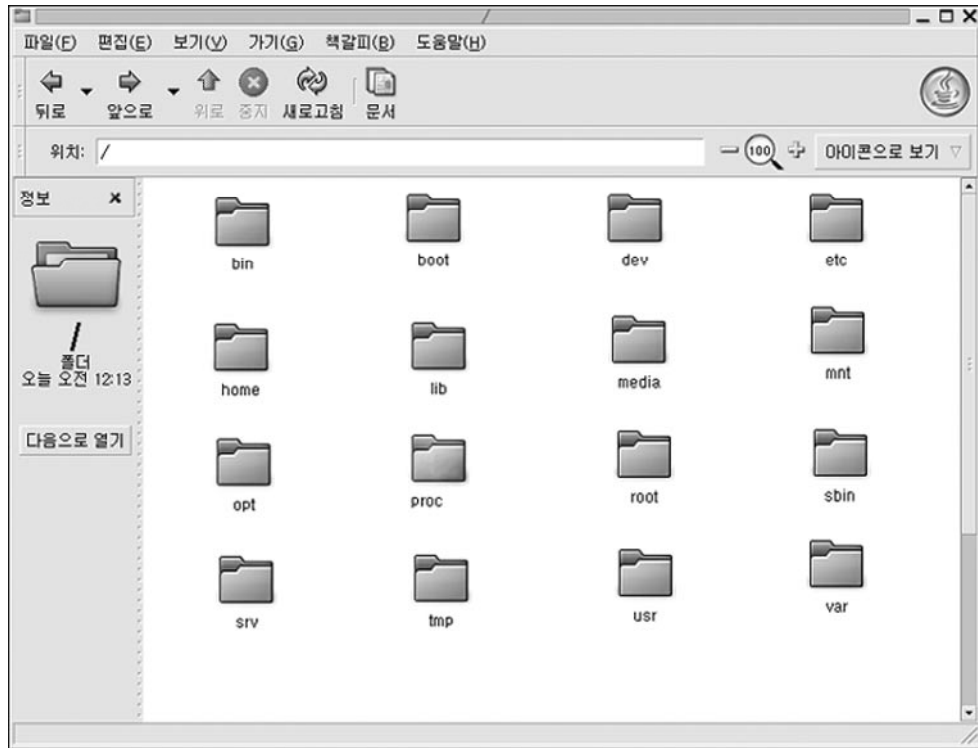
/

파일(F) 편집(E) 보기(V) 가기(G) 책갈피(B) 도움말(H)

뒤로 앞으로 위로 중지 새로고침 문서

위치: /

100

아이콘으로 보기

정보

/
폴더
오늘 오전 12:13

다음으로 열기

bin boot dev etc

home lib media mnt

opt proc root sbin

srv tmp usr var